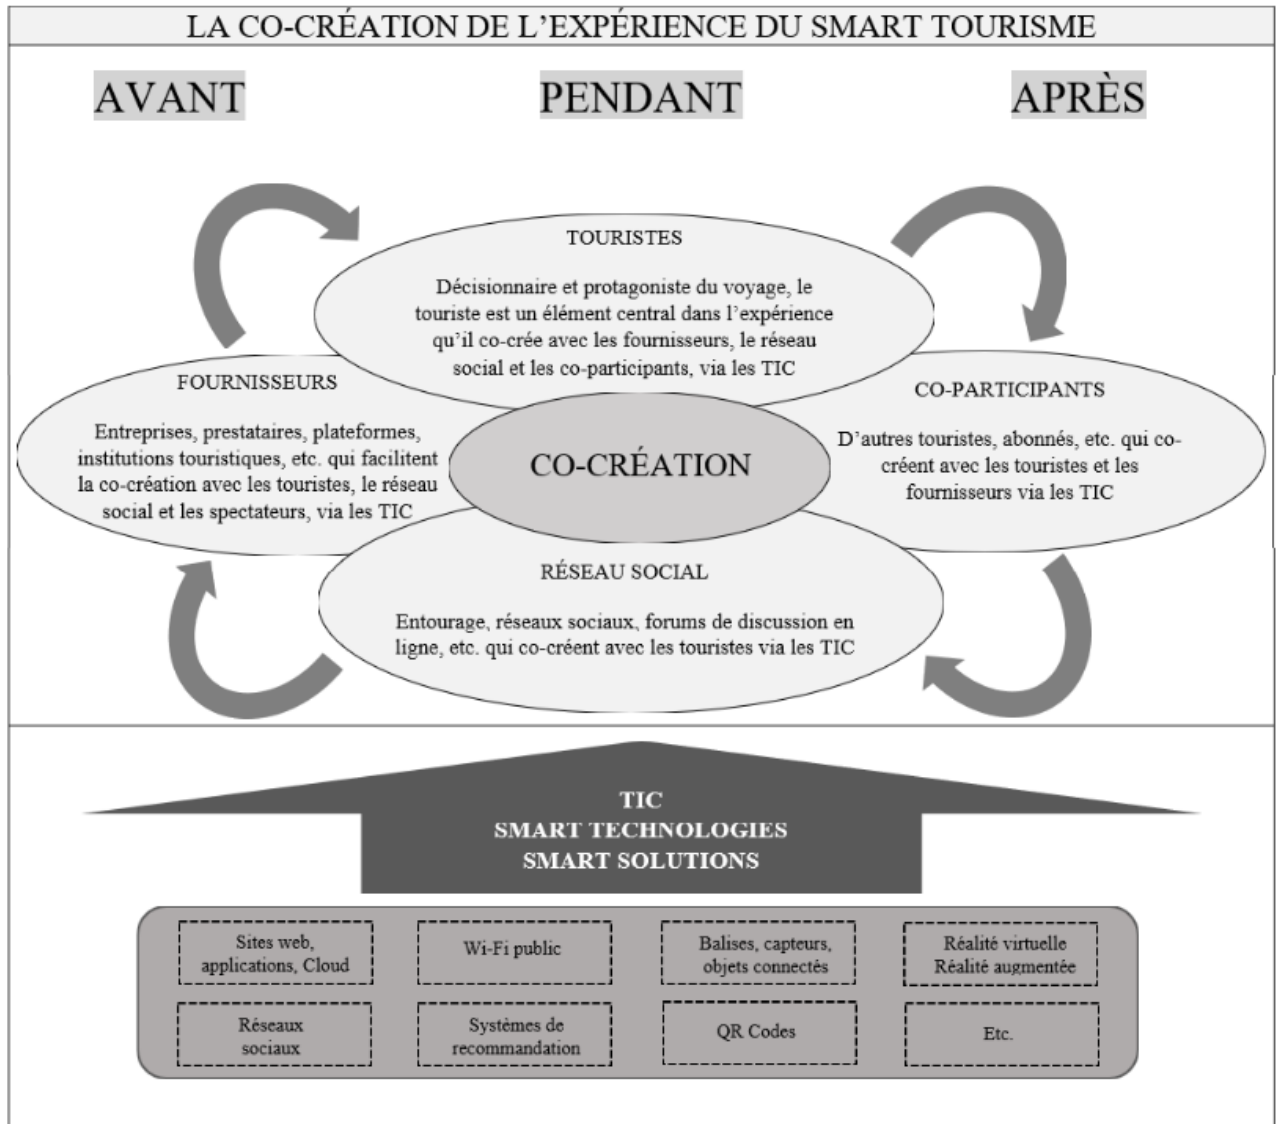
LA CO-CRÉATION DE L'EXPÉRIENCE DU SMART TOURISME

AVANT

PENDANT

APRÈS

TOURISTES

Décisionnaire et protagoniste du voyage, le touriste est un élément central dans l'expérience qu'il co-crée avec les fournisseurs, le réseau social et les co-participants, via les TIC

FOURNISSEURS

Entreprises, prestataires, plateformes, institutions touristiques, etc. qui facilitent la co-création avec les touristes, le réseau social et les spectateurs, via les TIC

CO-CRÉATION

CO-PARTICIPANTS

D'autres touristes, abonnés, etc. qui co-créent avec les touristes et les fournisseurs via les TIC

RÉSEAU SOCIAL

Entourage, réseaux sociaux, forums de discussion en ligne, etc. qui co-créent avec les touristes via les TIC

TIC
SMART TECHNOLOGIES
SMART SOLUTIONS

Sites web, applications, Cloud

Wi-Fi public

Balises, capteurs, objets connectés

Réalité virtuelle
Réalité augmentée

Réseaux sociaux

Systèmes de recommandation

QR Codes

Etc.